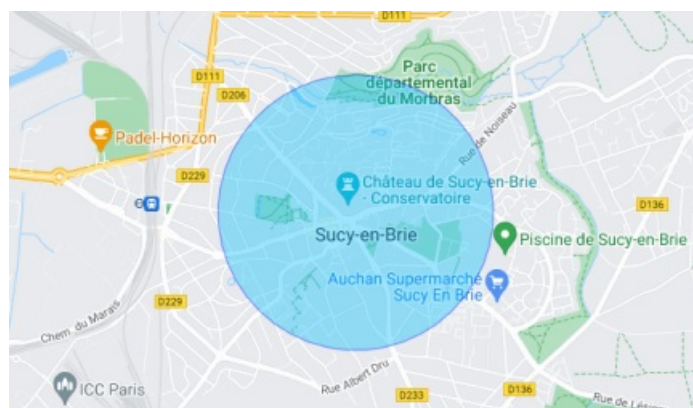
D111
D111
D206
Parc départemental du Morbras
Padel-Horizon
Rue de Noiseau
D229
Château de Sucy-en-Brie - Conservatoire
D136
Sucy-en-Brie
Piscine de Sucy-en-Brie
Auchan Supermarché Sucy En Brie
D229
Chem. du Marais
ICC Paris
Rue Albert Dru
D233
D136
Rue de Lésigny